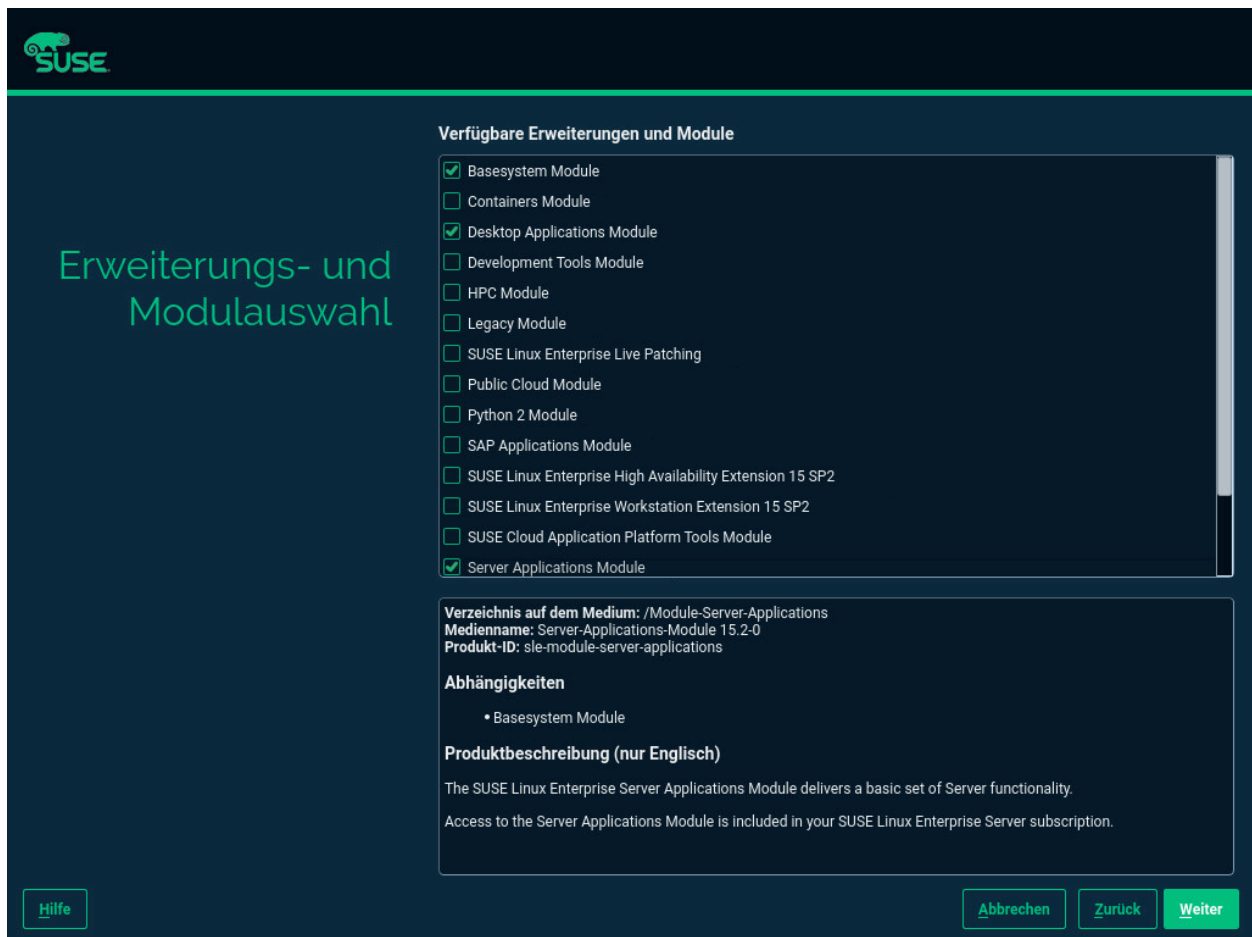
SUSE

Erweiterungs- und Modulauswahl

Verfügbare Erweiterungen und Module

Basesystem Module
Containers Module
Desktop Applications Module
Development Tools Module
HPC Module
Legacy Module
SUSE Linux Enterprise Live Patching
Public Cloud Module
Python 2 Module
SAP Applications Module
SUSE Linux Enterprise High Availability Extension 15 SP2
SUSE Linux Enterprise Workstation Extension 15 SP2
SUSE Cloud Application Platform Tools Module
Server Applications Module

**Verzeichnis auf dem Medium:** /Module-Server-Applications
**Medienname:** Server-Applications-Module 15.2-0
**Produkt-ID:** sle-module-server-applications

Abhängigkeiten

• Basesystem Module

Produktbeschreibung (nur Englisch)

The SUSE Linux Enterprise Server Applications Module delivers a basic set of Server functionality.

Access to the Server Applications Module is included in your SUSE Linux Enterprise Server subscription.

Hilfe

Abbrechen Zurück Weiter